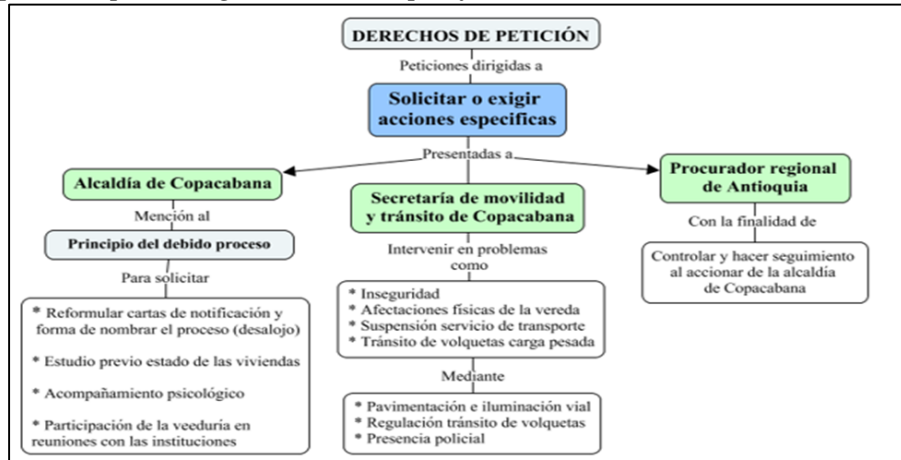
DERECHOS DE PETICIÓN

Peticiones dirigidas a

Solicitar o exigir acciones especificas

Presentadas a

Alcaldía de Copacabana

Mención al

Principio del debido proceso

Para solicitar

* Reformular cartas de notificación y forma de nombrar el proceso (desalojo)

* Estudio previo estado de las viviendas

* Acompañamiento psicológico

* Participación de la veeduría en reuniones con las instituciones

Secretaría de movilidad y tránsito de Copacabana

Intervenir en problemas como

* Inseguridad
* Afectaciones físicas de la vereda
* Suspensión servicio de transporte
* Tránsito de volquetas carga pesada

Mediante

* Pavimentación e iluminación vial
* Regulación tránsito de volquetas
* Presencia policial

Procurador regional de Antioquia

Con la finalidad de

Controlar y hacer seguimiento al accionar de la alcaldía de Copacabana